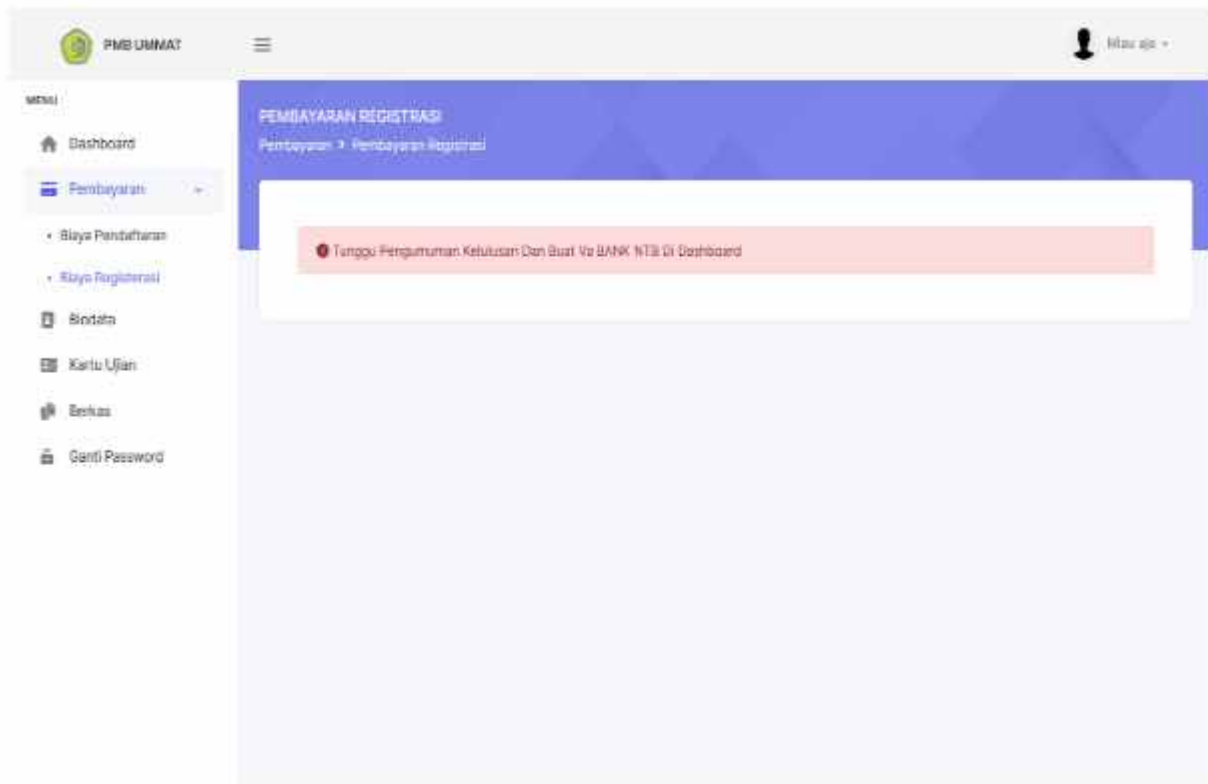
PMB UMMAT

Mau aja

MENU

Dashboard

Pembayaran

• Biaya Pendaftaran

• Biaya Registrasi

Biodata

Kartu Ujian

Berkas

Ganti Password

PEMBAYARAN REGISTRASI

Pembayaran > Pembayaran Registrasi

Tunggu Pengumuman Kelulusan Dan Buat Va BANK NTB Di Dashboard